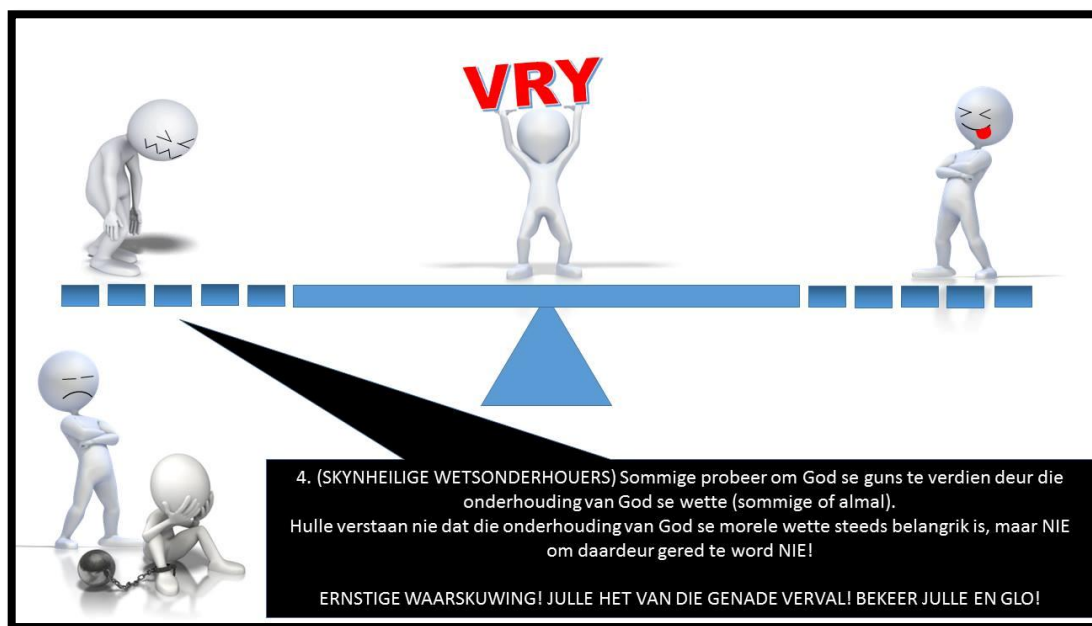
VRY

4. (SKYNHEILIGE WETSONDERHOUERS) Sommige probeer om God se guns te verdien deur die onderhouding van God se wette (sommige of almal).
Hulle verstaan nie dat die onderhouding van God se morele wette steeds belangrik is, maar NIE om daardeur gered te word NIE!

ERNSTIGE WAARSKUWING! JULLE HET VAN DIE GENADE VERVAL! BEKEER JULLE EN GLO!